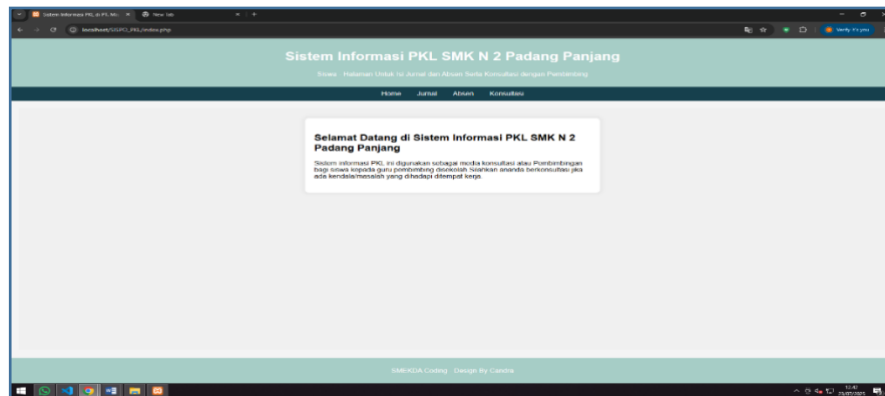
Sistem Informasi PKL di PL Ma... × New Tab

localhost/SISPCL_PKL/index.php

Verify it's you

Sistem Informasi PKL SMK N 2 Padang Panjang

Siswa - Halaman Untuk Isi Jurnal dan Absen Serta Konsultasi dengan Pembimbing

Home Jurnal Absen Konsultasi

Selamat Datang di Sistem Informasi PKL SMK N 2 Padang Panjang

Sistem informasi PKL ini digunakan sebagai media konsultasi atau Pembimbingan bagi siswa kepada guru pembimbing disekolah Silahkan ananda berkonsultasi jika ada kendala/masalah yang dihadapi ditempat kerja

SMEKDA Coding · Design By Candra

12:40